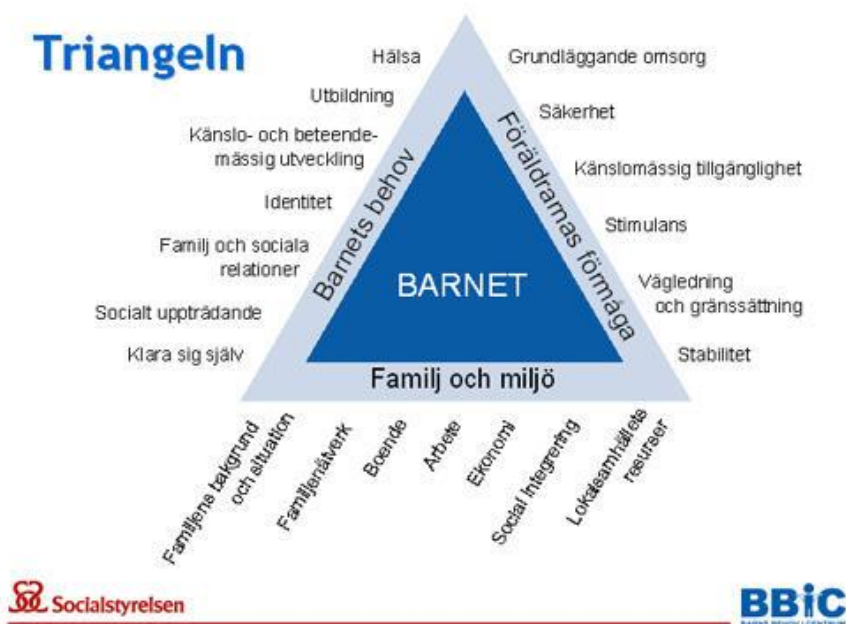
Triangeln

Hälsa

Utbildning

Känslo- och beteendemässig utveckling

Identitet

Familj och sociala relationer

Socialt uppträdande

Klara sig själv

Barnets behov

BARNET

Föräldramas förmåga

Grundläggande omsorg

Säkerhet

Känslomässig tillgänglighet

Stimulans

Vägledning och gränssättning

Stabilitet

Familj och miljö

Familjens bakgrund och situation

Familjenätverk

Boende

Arbete

Ekonomi

Social integrering

Lokalsamhällets resurser

Socialstyrelsen

BBIC